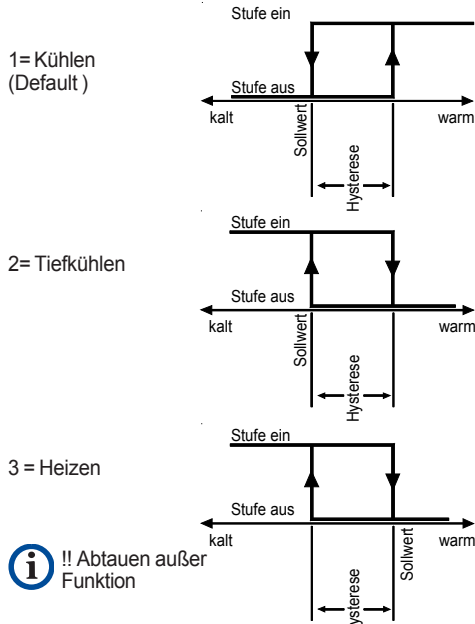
1= Kühlen
(Default )

Stufe ein
Stufe aus
kalt
warm
Sollwert
Hysterese

2= Tiefkühlen

Stufe ein
Stufe aus
kalt
warm
Sollwert
Hysterese

3 = Heizen

Stufe ein
Stufe aus
kalt
warm
Sollwert
Hysterese

!! Abtauen außer Funktion